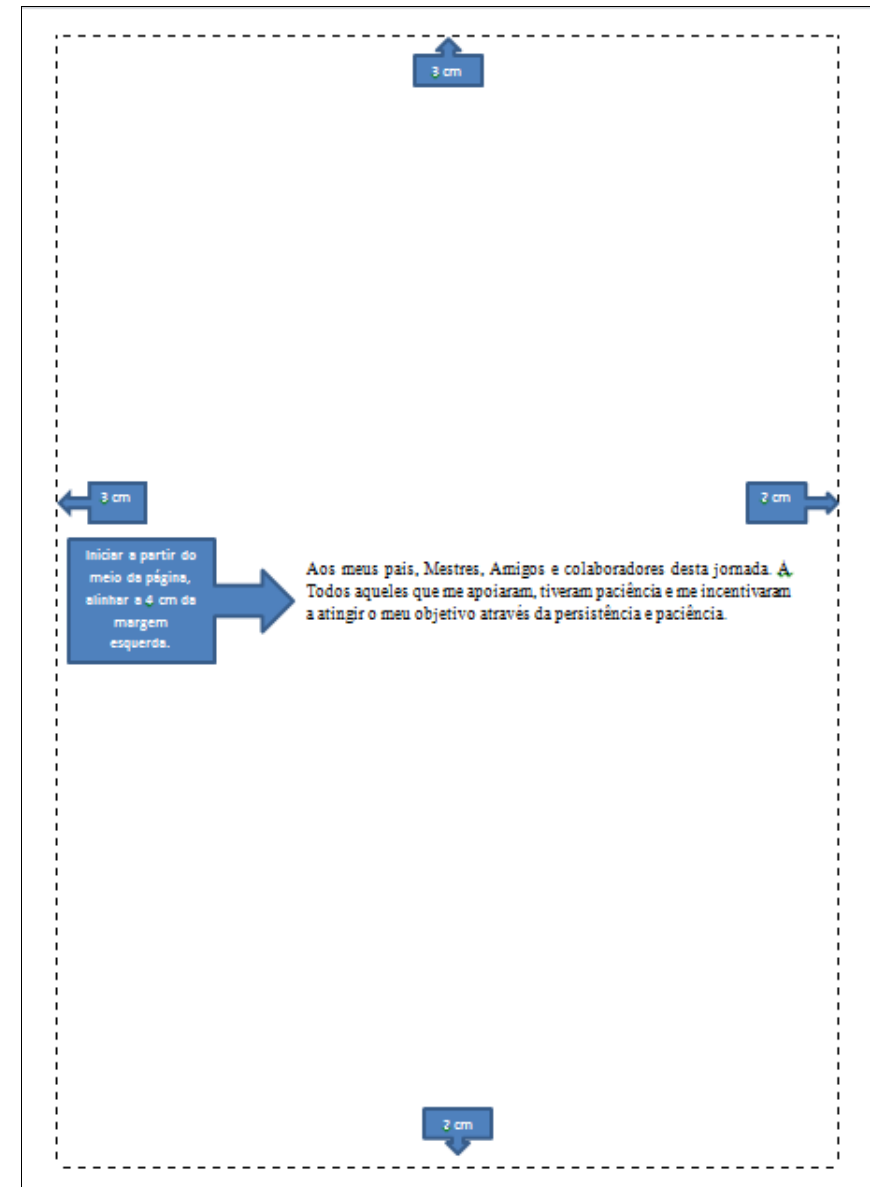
3 cm

3 cm

2 cm

Iniciar a partir do meio da página, alinhar a 4 cm da margem esquerda.

Aos meus pais, Mestres, Amigos e colaboradores desta jornada. A Todos aqueles que me apoiaram, tiveram paciência e me incentivaram a atingir o meu objetivo através da persistência e paciência.

2 cm